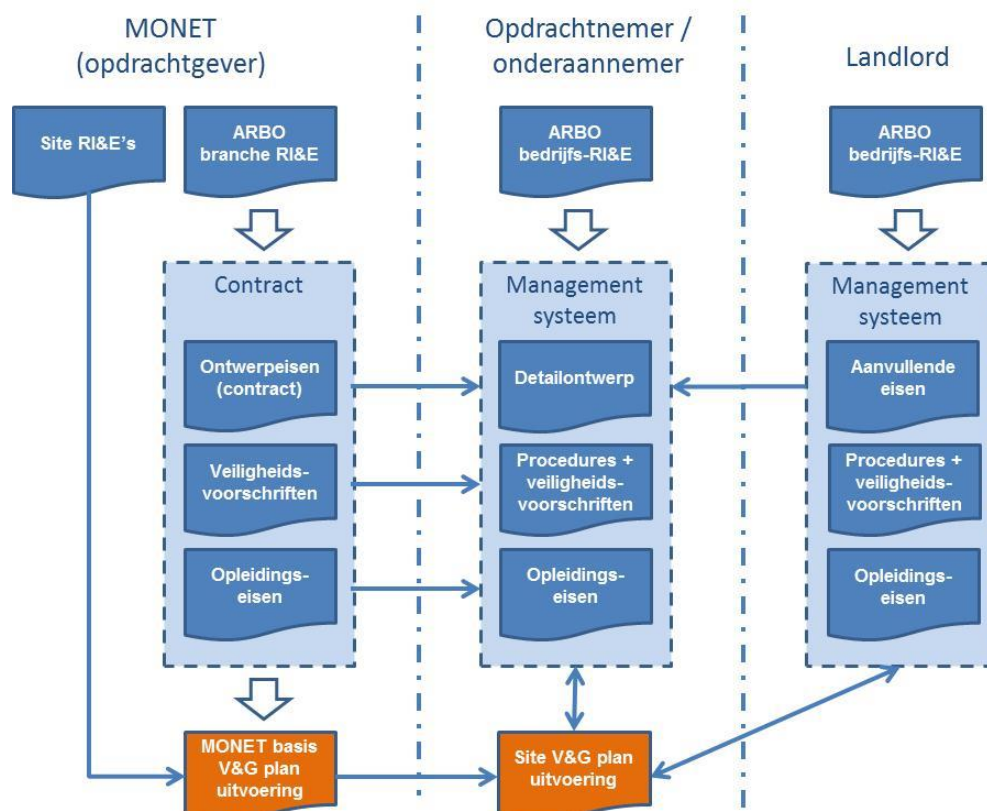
MONET (opdrachtgever)

Opdrachtnemer / onderaannemer

Landlord

Site RI&E's

ARBO branche RI&E

ARBO bedrijfs-RI&E

ARBO bedrijfs-RI&E

Contract

Ontwerpeisen (contract)

Veiligheids-voorschriften

Opleidings-eisen

Management systeem

Detailontwerp

Procedures + veiligheids-voorschriften

Opleidings-eisen

Management systeem

Aanvullende eisen

Procedures + veiligheids-voorschriften

Opleidings-eisen

MONET basis V&G plan uitvoering

Site V&G plan uitvoering